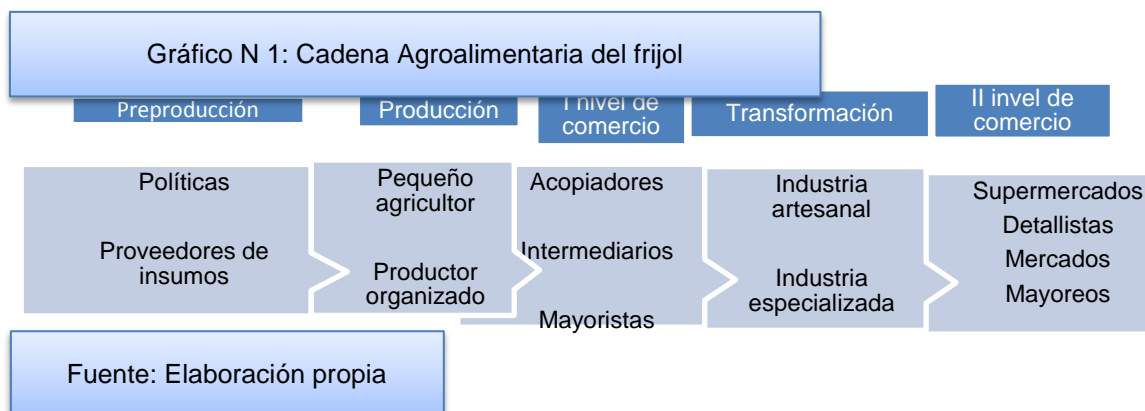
Gráfico N 1: Cadena Agroalimentaria del frijol

Preproducción

Producción

I nivel de comercio

Transformación

II invel de comercio

Políticas

Proveedores de insumos

Pequeño agricultor

Productor organizado

Acopiadores

Intermediarios

Mayoristas

Industria artesanal

Industria especializada

Supermercados

Detallistas

Mercados

Mayoreos

Fuente: Elaboración propia